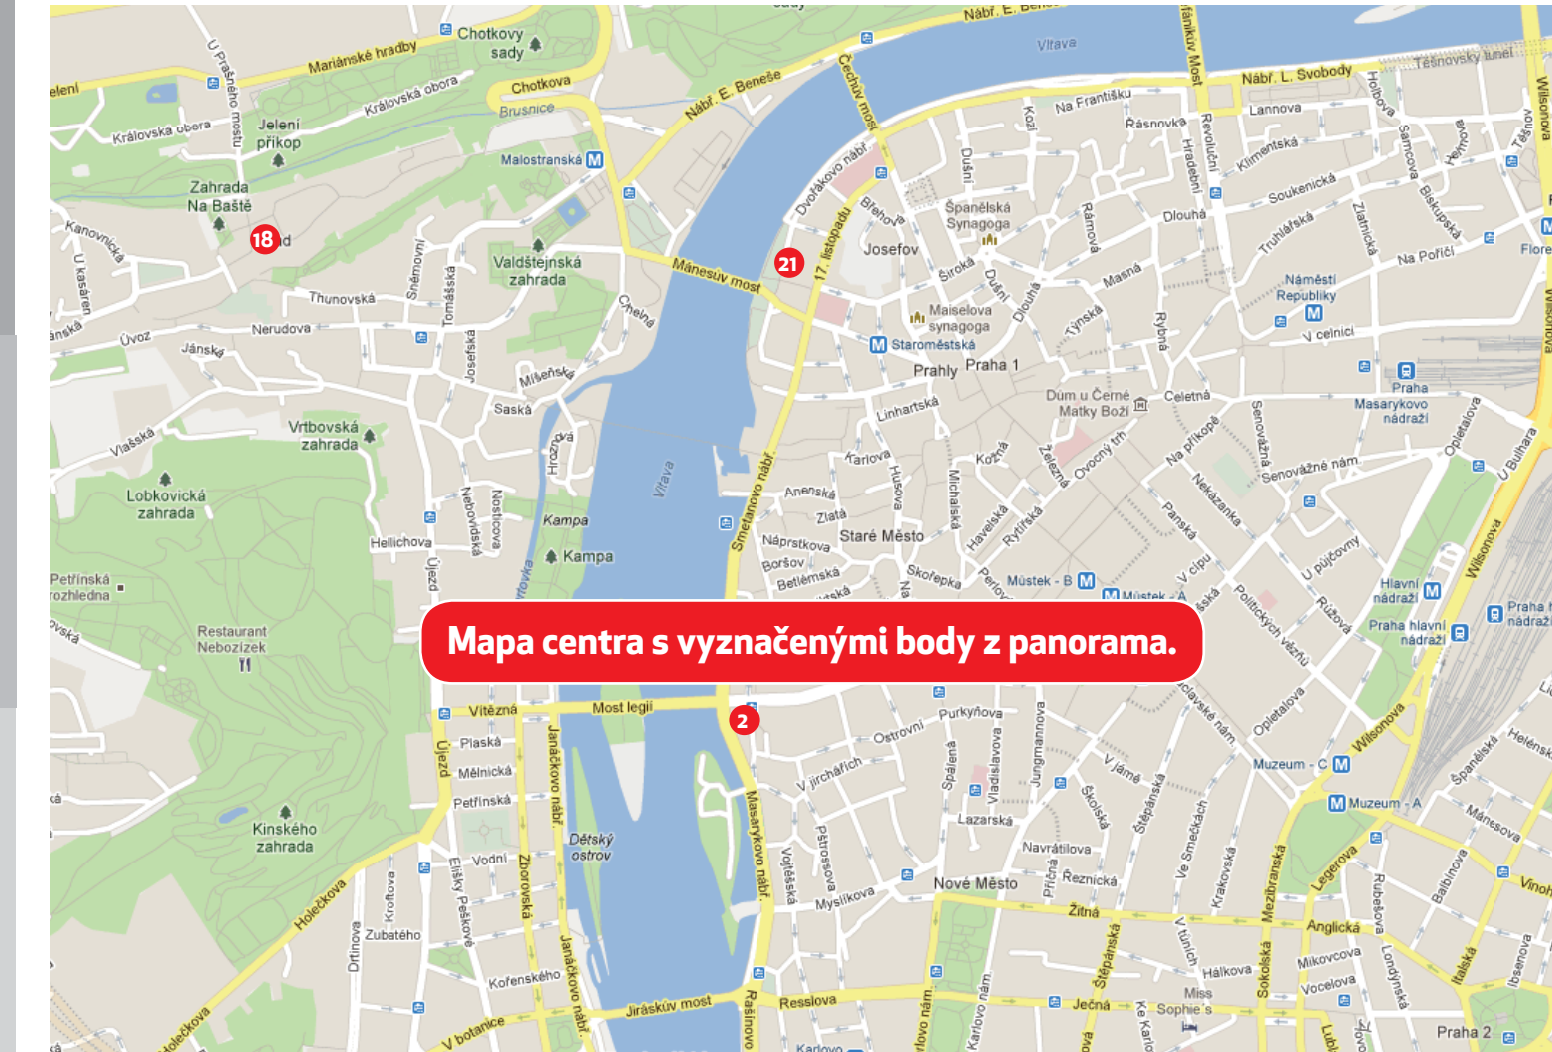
Mapa centra s vyznačenými body z panorama.

18
21
2

Chotkovy sady
Mariánské hradby
Královská obora
Chotkova
Brusnice
Jelení příkop
Zahrada Na Baště
Kanovnická
U kasáren
U Prašného mostu
Malostranská
Nábř. E. Beneše
Čechův most
Vltava
Nábř. L. Svobody
Na Františku
Těšnovský tunel
Valdštejnská zahrada
Sněmovní
Tomášská
Josefská
Thunovská
Nerudova
Úvoz
Jánská
Mánesův most
Cihelná
Míšeňská
Saská
Vrtbovská zahrada
Vlašská
Lobkovická zahrada
Hroznová
Kampa
Nebovidská
Nosticova
Hellichova
Petřínská rozhledna
Restaurant Nebozízek
Újezd
Dvořákovo nábř.
17. listopadu
Břehová
Josefov
Španělská Synagoga
Dušní
Kozí
Rásnovka
Revoluční
Lannova
Klimentská
Soukenická
Dlouhá
Rámová
Masná
Široká
Maiselova synagoga
Staroměstská
Praha 1
Prahly
Týnská
Rybná
Dům u Černé Matky Boží
Celetná
Náměstí Republiky
V celnici
Truhlářská
Na Poříčí
Zlatnická
Biskupská
Samcova
Holbova
Praha Masarykovo nádraží
Senovážná
Senovážné nám.
Opletalova
U Bulhara
Wilsonova
Hybernská
Linhartská
Karlova
Husova
Anenská
Zlatá
Náprstkova
Betlémská
Boršov
Staré Město
Smetanovo nábř.
Michalská
Havelská
Rytířská
Železná
Ovocný trh
Na příkopě
Nekázanka
Panská
Můstek - B
Můstek - A
Skořepka
Perlova
V cípu
Politických vězňů
U půjčovny
Růžová
Hlavní nádraží
Praha hlavní nádraží
Vítězná
Most legií
Plaská
Mělnická
Petřínská
Vodní
Janáčkovo nábř.
Dětský ostrov
Masarykovo nábř.
Ostrovní
Purkyňova
V jirchářích
Spálená
Vladislavova
Jungmannova
Lazarská
V jámě
Školská
Štěpánská
Ve Smečkách
Opletalova
Muzeum - C
Muzeum - A
Wilsonova
Kinského zahrada
Holečkova
Kroftova
Zubatého
Drtinova
Elišky Peškové
Zborovská
Kořenského
V botanice
Jiráskův most
Resslova
Rašínovo
Vojtěšská
Pštrossova
Myslíkova
Nové Město
Navrátilova
Příčná
Řeznická
Žitná
Karlovo nám.
Ječná
Ke Karlovu
Miss Sophie's
V tůních
Hálkova
Sokolská
Mezibranská
Legerova
Anglická
Mikovcova
Rubešova
Londýnská
Balbínova
Mánesova
Vinohradská
Italská
Ibsenova
Španělská
Helénská
Praha 2
Vodičkova
Krakovská
Opatovická